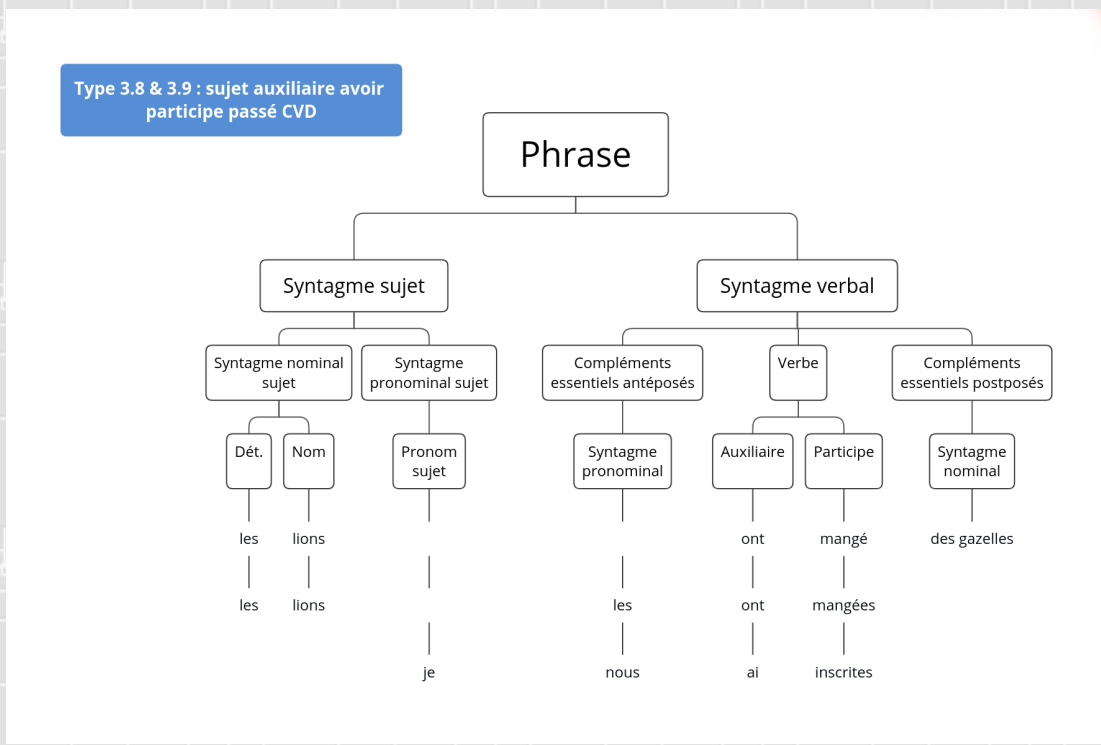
Type 3.8 & 3.9 : sujet auxiliaire avoir participe passé CVD

Phrase

Syntagme sujet

Syntagme verbal

Syntagme nominal sujet

Syntagme pronominal sujet

Compléments essentiels antéposés

Verbe

Compléments essentiels postposés

Dét.

Nom

Pronom sujet

Syntagme pronominal

Auxiliaire

Participe

Syntagme nominal

les lions ont mangé des gazelles

les lions les ont mangées

je nous ai inscrites